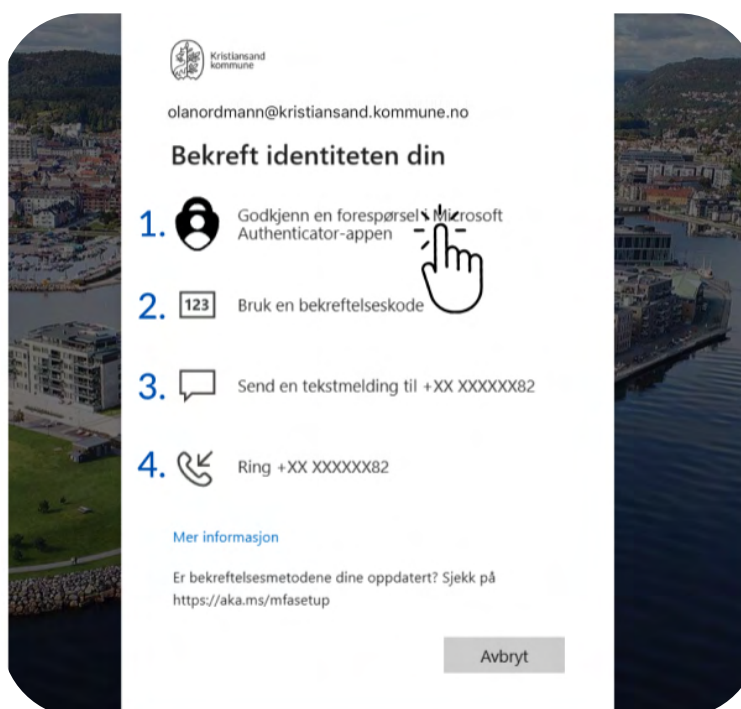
Kristiansand kommune

olanordmann@kristiansand.kommune.no

Bekreft identiteten din

1. Godkjenn en forespørsel i Microsoft Authenticator-appen

2. 123 Bruk en bekreftelseskode

3. Send en tekstmelding til +XX XXXXXX82

4. Ring +XX XXXXXX82

Mer informasjon

Er bekreftelsesmetodene dine oppdatert? Sjekk på https://aka.ms/mfasetup

Avbryt